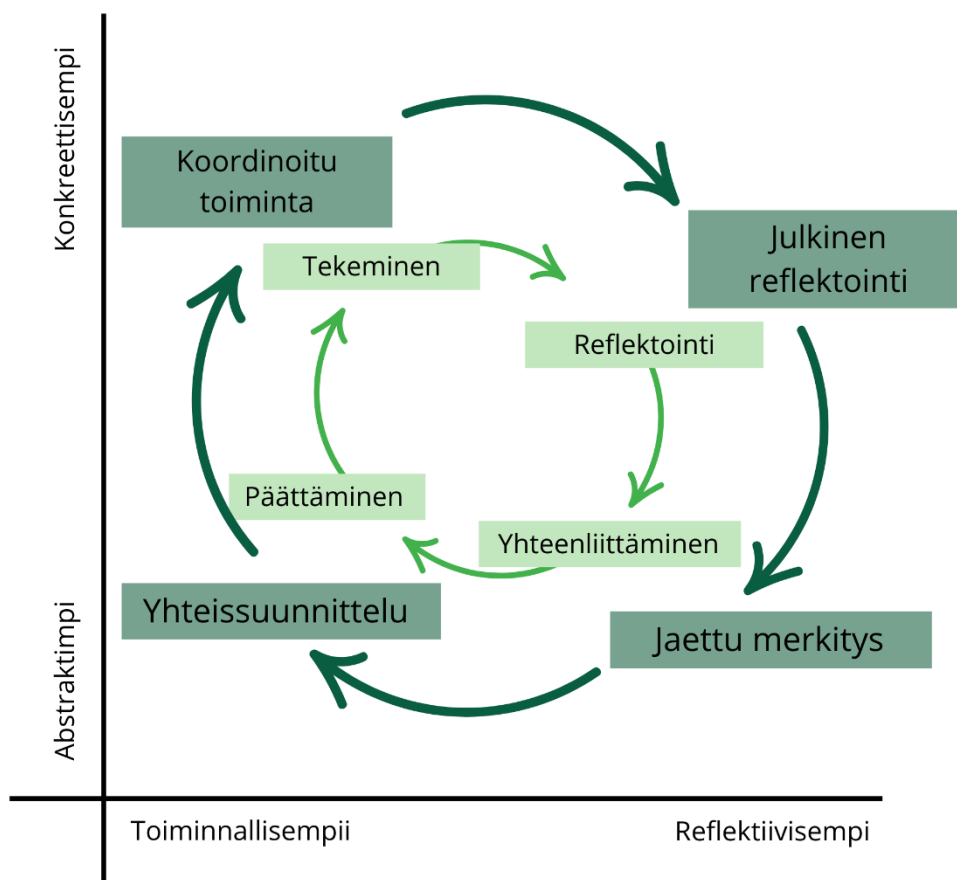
Konkreettisempi

Koordinoitu toiminta

Julkinen reflektointi

Tekeminen

Reflektointi

Päättäminen

Yhteenliittäminen

Yhteissuunnittelu

Jaettu merkitys

Abstraktimpi

Toiminnallisempii

Reflektiivisempi